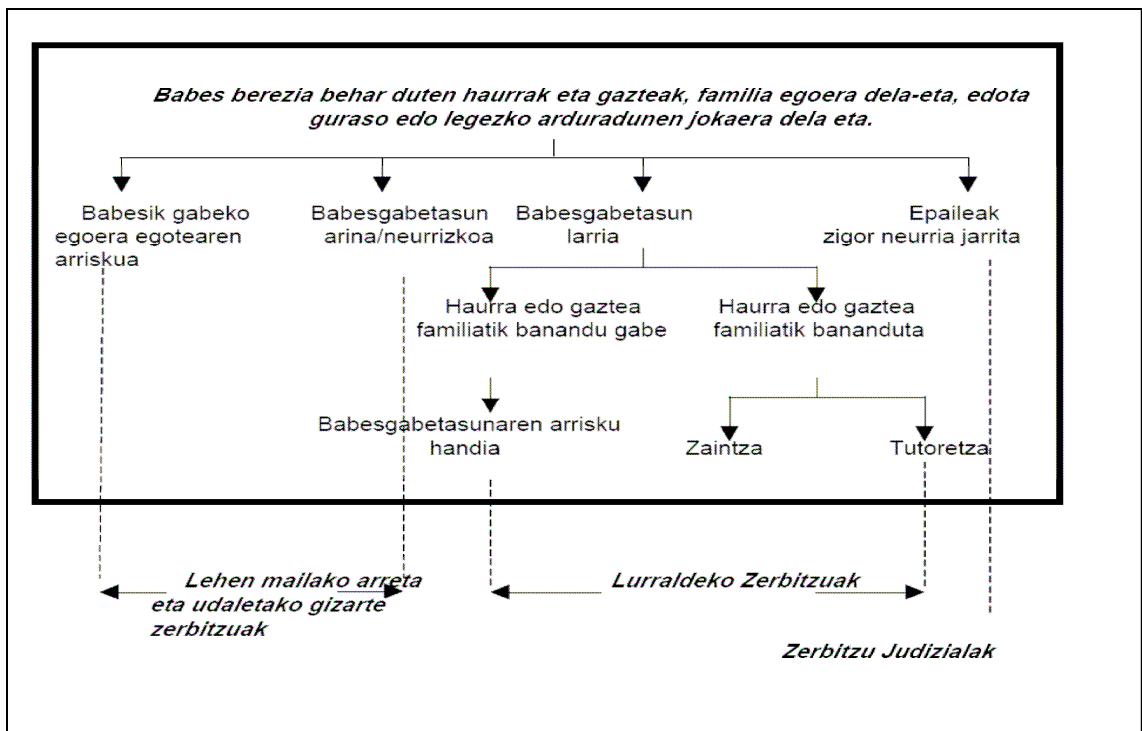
Babes berezia behar duten haurrak eta gazteak, familia egoera dela-eta, edota guraso edo legezko arduradunen jokaera dela eta.

Babesik gabeko egoera egotearen arriskua

Babesgabetasun arina/neurrizkoa

Babesgabetasun larria

Epaileak zigor neurria jarrita

Haurra edo gaztea familiatik banandu gabe

Haurra edo gaztea familiatik bananduta

Babesgabetasunaren arrisku handia

Zaintza

Tutoretza

Lehen mailako arreta eta udaletako gizarte zerbitzuak

Lurraldeko Zerbitzuak

Zerbitzu Judizialak